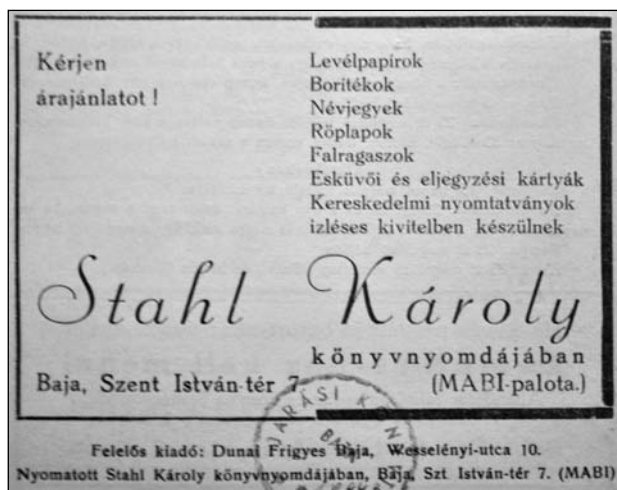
Kérjen árajánlatot !

Levélpapirok
Borítékok
Névjegyek
Röplapok
Falragaszok
Esküvői és eljegyzési kártyák
Kereskedelmi nyomtatványok
izléses kivitelben készülnek

Stahl Károly
könyvnyomdájában

Baja, Szent István-tér 7.
(MABI-palota.)

JÁRÁSI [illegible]
BAJA

Felelős kiadó: Dunai Frigyes Baja, Wesselényi-utca 10.
Nyomatott Stahl Károly könyvnyomdájában, Baja, Szt. István-tér 7. (MABI)